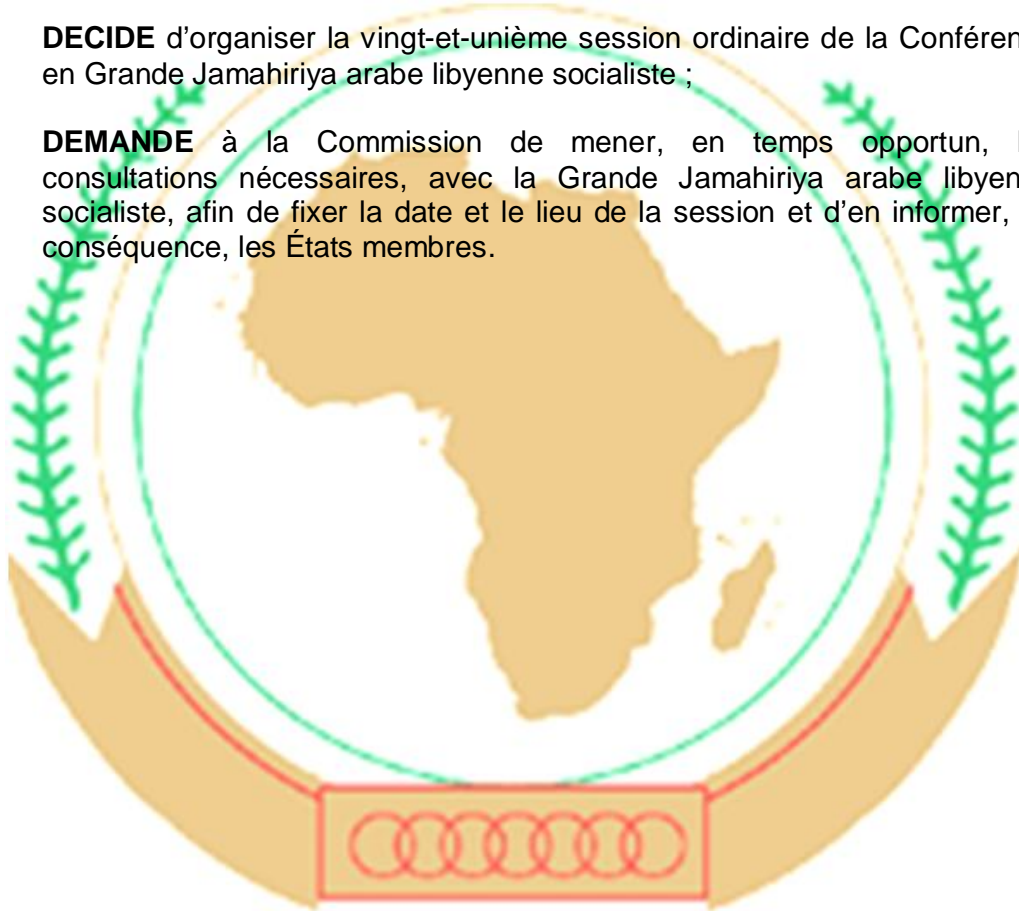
**DECIDE** d'organiser la vingt-et-unième session ordinaire de la Conféren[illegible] en Grande Jamahiriya arabe libyenne socialiste ;

**DEMANDE** à la Commission de mener, en temps opportun, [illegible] consultations nécessaires, avec la Grande Jamahiriya arabe libyen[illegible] socialiste, afin de fixer la date et le lieu de la session et d'en informer, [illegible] conséquence, les États membres.